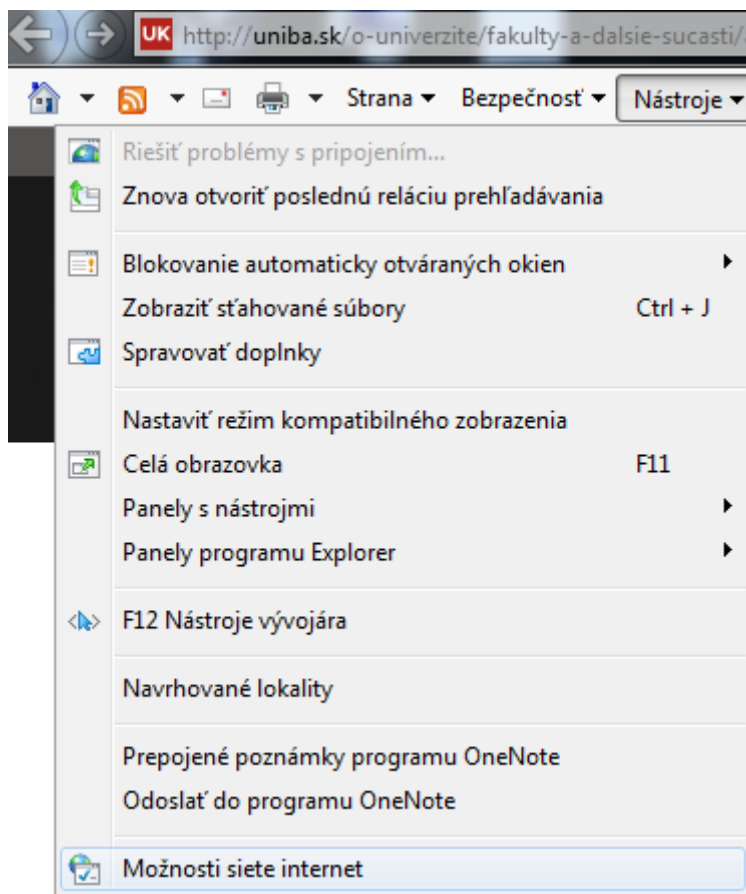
UK http://uniba.sk/o-univerzite/fakulty-a-dalsie-sucasti/

Strana ▾ Bezpečnosť ▾ Nástroje ▾

Riešiť problémy s pripojením...
Znova otvoriť poslednú reláciu prehľadávania

Blokovanie automaticky otváraných okien
Zobraziť sťahované súbory Ctrl + J
Spravovať doplnky

Nastaviť režim kompatibilného zobrazenia
Celá obrazovka F11
Panely s nástrojmi
Panely programu Explorer

F12 Nástroje vývojára

Navrhované lokality

Prepojené poznámky programu OneNote
Odoslať do programu OneNote

Možnosti siete internet